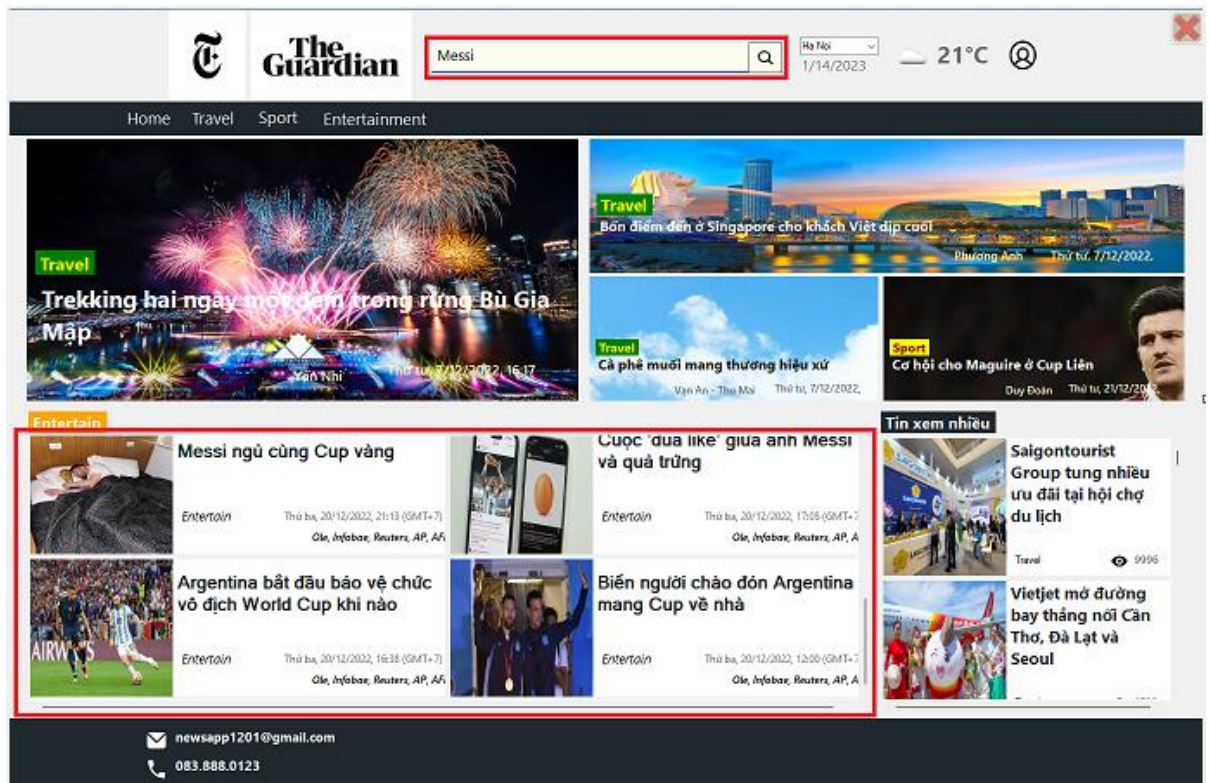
The Guardian

Messi

Ha Noi
1/14/2023

21°C

Home Travel Sport Entertainment

Travel
Trekking hai ngày một đêm trong rừng Bù Gia Mập
Vân Nhi Thứ tư, 7/12/2022, 16:17

Travel
Bốn điểm đến ở Singapore cho khách Việt dịp cuối
Phương Anh Thứ tư, 7/12/2022,

Travel
Cà phê muối mang thương hiệu xứ
Vạn An - Thu Mai Thứ tư, 7/12/2022,

Sport
Cơ hội cho Maguire ở Cup Liên
Duy Đoàn Thứ tư, 21/12/2022

Entertain

Messi ngủ cùng Cup vàng
Entertain Thứ ba, 20/12/2022, 21:13 (GMT+7)
Ole, Infobae, Reuters, AP, AF

Cuộc 'đua like' giữa ảnh Messi và quả trứng
Entertain Thứ ba, 20/12/2022, 17:05 (GMT+7
Ole, Infobae, Reuters, AP, A

Argentina bắt đầu bảo vệ chức vô địch World Cup khi nào
Entertain Thứ ba, 20/12/2022, 16:38 (GMT+7)
Ole, Infobae, Reuters, AP, AF

Biển người chào đón Argentina mang Cup về nhà
Entertain Thứ ba, 20/12/2022, 12:00 (GMT+7
Ole, Infobae, Reuters, AP, A

Tin xem nhiều

Saigontourist Group tung nhiều ưu đãi tại hội chợ du lịch
Travel 9996

Vietjet mở đường bay thẳng nối Cần Thơ, Đà Lạt và Seoul

newsapp1201@gmail.com
083.888.0123